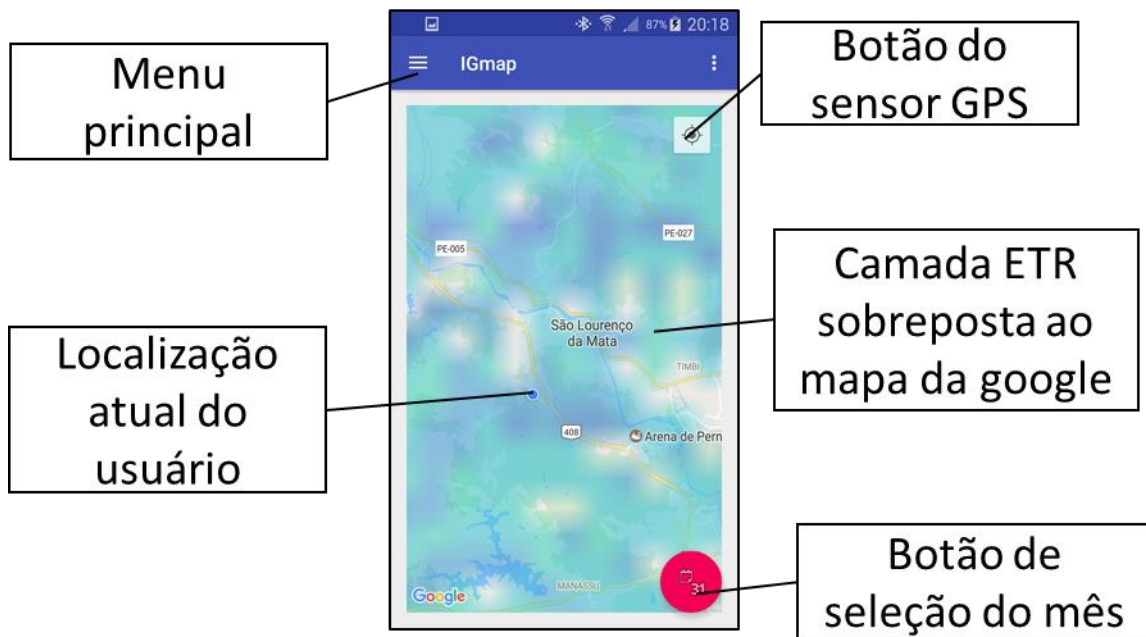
87% 20:18

IGmap

Menu principal

Botão do sensor GPS

PE-005

PE-027

Camada ETR sobreposta ao mapa da google

São Lourenço da Mata

TIMBI

Localização atual do usuário

408

Arena de Pern

MANASSU

Google

31

Botão de seleção do mês